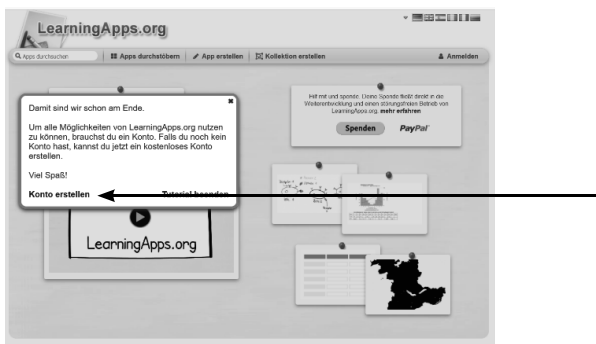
LearningApps.org

Apps durchsuchen | Apps durchstöbern | App erstellen | Kollektion erstellen | Anmelden

Damit sind wir schon am Ende.

Um alle Möglichkeiten von LearningApps.org nutzen zu können, brauchst du ein Konto. Falls du noch kein Konto hast, kannst du jetzt ein kostenloses Konto erstellen.

Viel Spaß!

Konto erstellen

Tutorial beenden

LearningApps.org

Hilf mit und spende. Deine Spende fließt direkt in die Weiterentwicklung und einen störungsfreien Betrieb von LearningApps.org. mehr erfahren

Spenden

PayPal